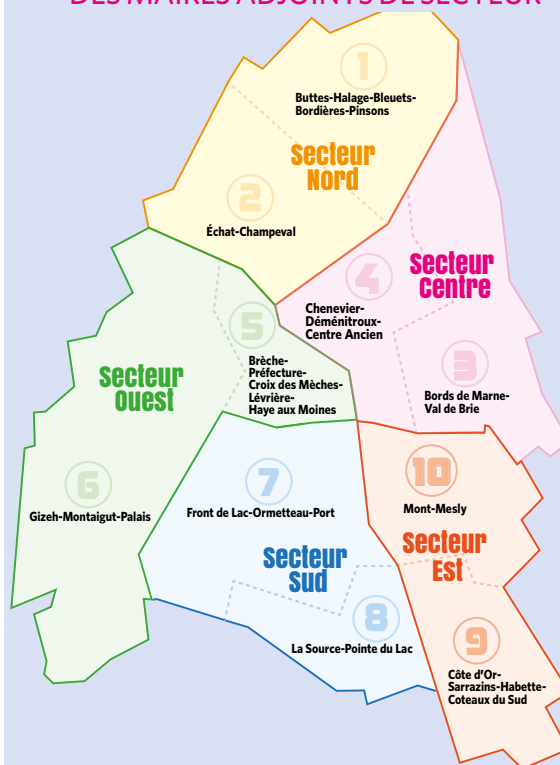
DES MAIRES ADJOINTS DE SECTEUR

1
Buttes-Halage-Bleuets-Bordières-Pinsons

Secteur Nord

2
Échat-Champeval

4
Chenevier-Déménitroux-Centre Ancien

Secteur Centre

5
Brèche-Préfecture-Croix des Mèches-Lévrière-Haye aux Moines

Secteur Ouest

3
Bords de Marne-Val de Brie

10
Mont-Mesly

6
Gizeh-Montaigut-Palais

7
Front de Lac-Ormetteau-Port

Secteur Est

Secteur Sud

8
La Source-Pointe du Lac

9
Côte d'Or-Sarrazins-Habette-Coteaux du Sud